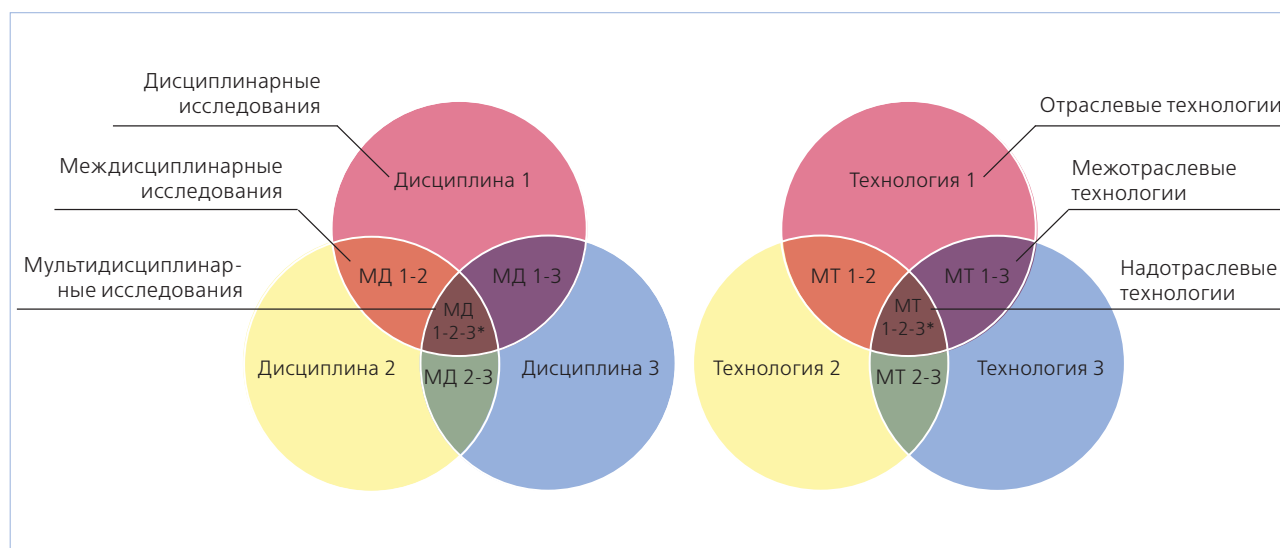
Дисциплинарные исследования

Междисциплинарные исследования

Мультидисциплинарные исследования

Дисциплина 1

МД 1-2

МД 1-3

МД 1-2-3*

Дисциплина 2

МД 2-3

Дисциплина 3

Отраслевые технологии

Межотраслевые технологии

Надотраслевые технологии

Технология 1

МТ 1-2

МТ 1-3

МТ 1-2-3*

Технология 2

МТ 2-3

Технология 3